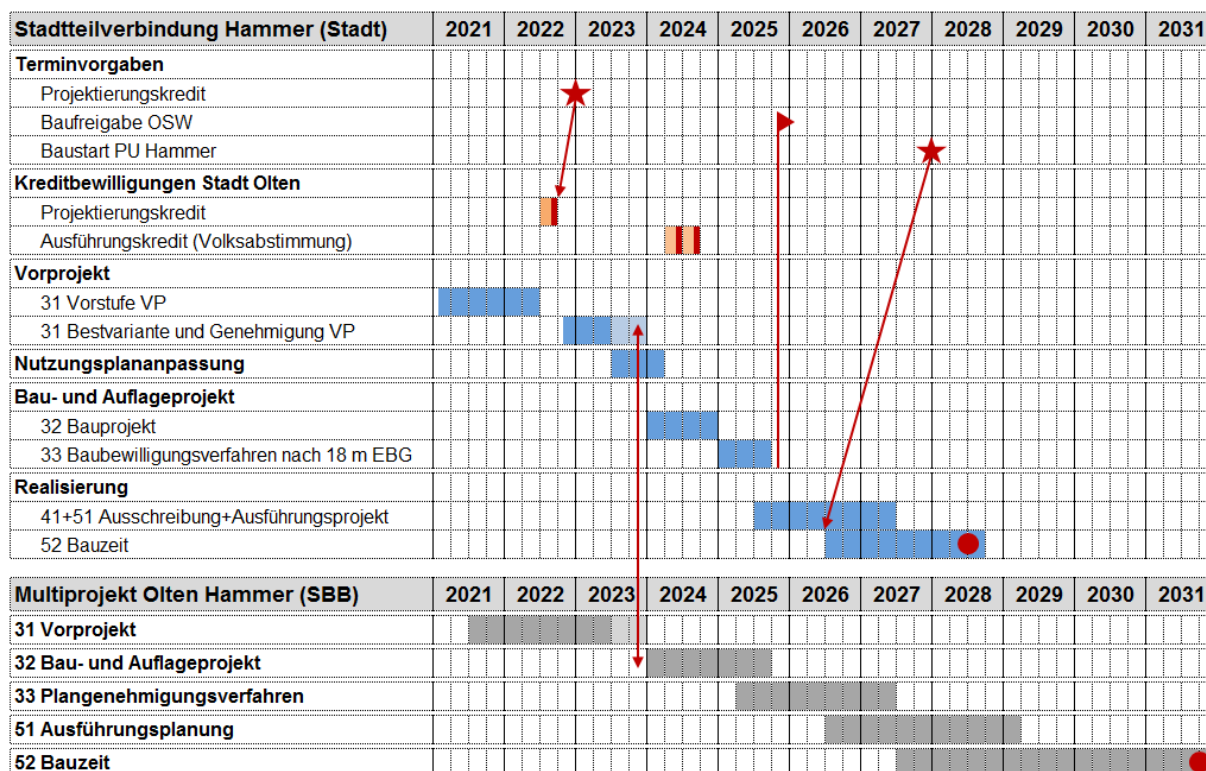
| Stadtteilverbindung Hammer (Stadt) | 2021 | 2022 | 2023 | 2024 | 2025 | 2026 | 2027 | 2028 | 2029 | 2030 | 2031 |
|---|---|---|---|---|---|---|---|---|---|---|---|
| **Terminvorgaben** | | | | | | | | | | | |
| Projektierungskredit | | | | | | | | | | | |
| Baufreigabe OSW | | | | | | | | | | | |
| Baustart PU Hammer | | | | | | | | | | | |
| **Kreditbewilligungen Stadt Olten** | | | | | | | | | | | |
| Projektierungskredit | | | | | | | | | | | |
| Ausführungskredit (Volksabstimmung) | | | | | | | | | | | |
| **Vorprojekt** | | | | | | | | | | | |
| 31 Vorstufe VP | | | | | | | | | | | |
| 31 Bestvariante und Genehmigung VP | | | | | | | | | | | |
| **Nutzungsplananpassung** | | | | | | | | | | | |
| **Bau- und Auflageprojekt** | | | | | | | | | | | |
| 32 Bauprojekt | | | | | | | | | | | |
| 33 Baubewilligungsverfahren nach 18 m EBG | | | | | | | | | | | |
| **Realisierung** | | | | | | | | | | | |
| 41+51 Ausschreibung+Ausführungsprojekt | | | | | | | | | | | |
| 52 Bauzeit | | | | | | | | | | | |

| Multiprojekt Olten Hammer (SBB) | 2021 | 2022 | 2023 | 2024 | 2025 | 2026 | 2027 | 2028 | 2029 | 2030 | 2031 |
|---|---|---|---|---|---|---|---|---|---|---|---|
| **31 Vorprojekt** | | | | | | | | | | | |
| **32 Bau- und Auflageprojekt** | | | | | | | | | | | |
| **33 Plangenehmigungsverfahren** | | | | | | | | | | | |
| **51 Ausführungsplanung** | | | | | | | | | | | |
| **52 Bauzeit** | | | | | | | | | | | |